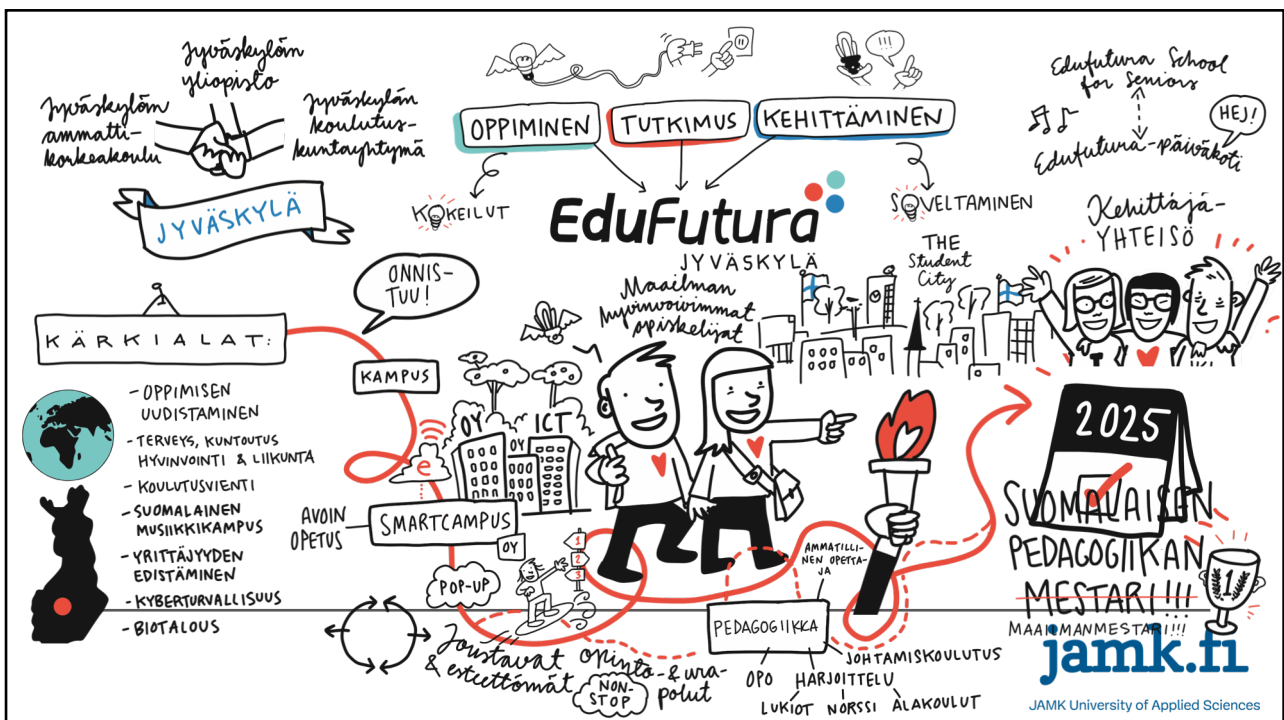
Jyväskylän yliopisto

Jyväskylän ammattikorkeakoulu

Jyväskylän koulutuskuntayhtymä

JYVÄSKYLÄ

OPPIMINEN TUTKIMUS KEHITTÄMINEN

KOKEILUT

SOVELTAMINEN

EduFutura

JYVÄSKYLÄ

Edufutura School for Seniors

Edufutura-päiväkoti

HEJ!

Kehittäjäyhteisö

THE Student City

Maailman hyvinvoivimmat opiskelijat

ONNISTUU!

KÄRKIALAT:

- OPPIMISEN UUDISTAMINEN
- TERVEYS, KUNTOUTUS HYVINVOINTI & LIIKUNTA
- KOULUTUSVIENTI
- SUOMALAINEN MUSIIKKIKAMPUS
- YRITTÄJYYDEN EDISTÄMINEN
- KYBERTURVALLISUUS
- BIOTALOUS

KAMPUS

OY ICT OY

e

AVOIN OPETUS

SMARTCAMPUS

OY

POP-UP

1 2 3

2025

SUOMALAISEN PEDAGOGIIKAN MESTARI!!!

MAAILMANMESTARI!!!

1

AMMATILLINEN OPETTAJA

PEDAGOGIIKKA

JOHTAMISKOULUTUS

OPO

HARJOITTELU

LUKIOT NORSSI ALAKOULUT

Joustavat & esteettömät opinto- & urapolut

NON-STOP

jamk.fi
JAMK University of Applied Sciences